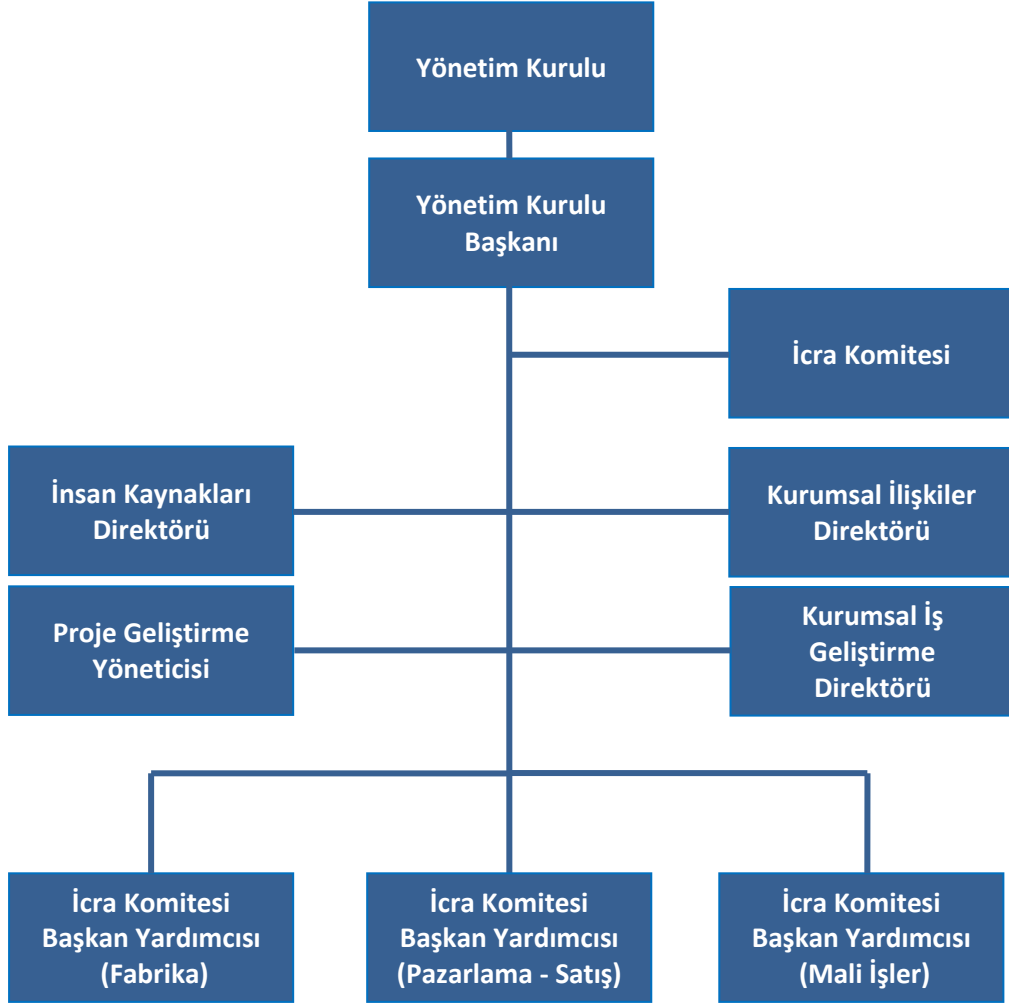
Yönetim Kurulu

Yönetim Kurulu Başkanı

İcra Komitesi

İnsan Kaynakları Direktörü

Kurumsal İlişkiler Direktörü

Proje Geliştirme Yöneticisi

Kurumsal İş Geliştirme Direktörü

İcra Komitesi Başkan Yardımcısı (Fabrika)

İcra Komitesi Başkan Yardımcısı (Pazarlama - Satış)

İcra Komitesi Başkan Yardımcısı (Mali İşler)